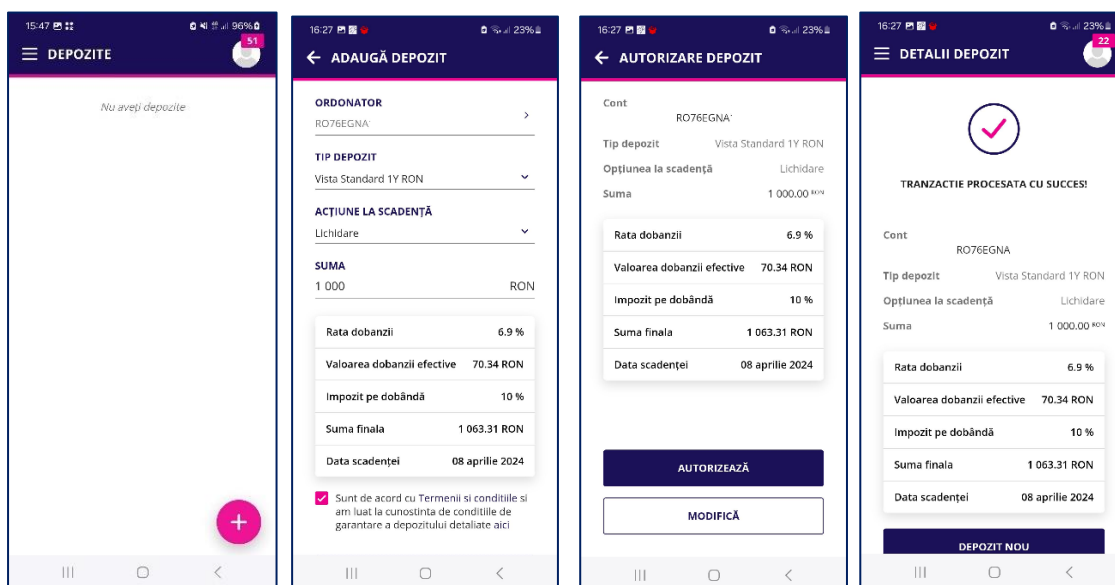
15:47 96%
DEPOZITE
51
Nu aveți depozite
+

16:27 23%
ADAUGĂ DEPOZIT
ORDONATOR
RO76EGNA
TIP DEPOZIT
Vista Standard 1Y RON
ACȚIUNE LA SCADENȚĂ
Lichidare
SUMA
1 000
RON

| | |
|---|---|
| Rata dobanzii | 6.9 % |
| Valoarea dobanzii efective | 70.34 RON |
| Impozit pe dobândă | 10 % |
| Suma finala | 1 063.31 RON |
| Data scadenței | 08 aprilie 2024 |

Sunt de acord cu Termenii si conditiile si am luat la cunostinta de conditiile de garantare a depozitului detaliate aici

16:27 23%
AUTORIZARE DEPOZIT
Cont
RO76EGNA
Tip depozit Vista Standard 1Y RON
Opțiunea la scadență Lichidare
Suma 1 000.00 RON

| | |
|---|---|
| Rata dobanzii | 6.9 % |
| Valoarea dobanzii efective | 70.34 RON |
| Impozit pe dobândă | 10 % |
| Suma finala | 1 063.31 RON |
| Data scadenței | 08 aprilie 2024 |

AUTORIZEAZĂ
MODIFICĂ

16:27 23%
DETALII DEPOZIT
22
TRANZACTIE PROCESATA CU SUCCES!
Cont
RO76EGNA
Tip depozit Vista Standard 1Y RON
Opțiunea la scadență Lichidare
Suma 1 000.00 RON

| | |
|---|---|
| Rata dobanzii | 6.9 % |
| Valoarea dobanzii efective | 70.34 RON |
| Impozit pe dobândă | 10 % |
| Suma finala | 1 063.31 RON |
| Data scadenței | 08 aprilie 2024 |

DEPOZIT NOU